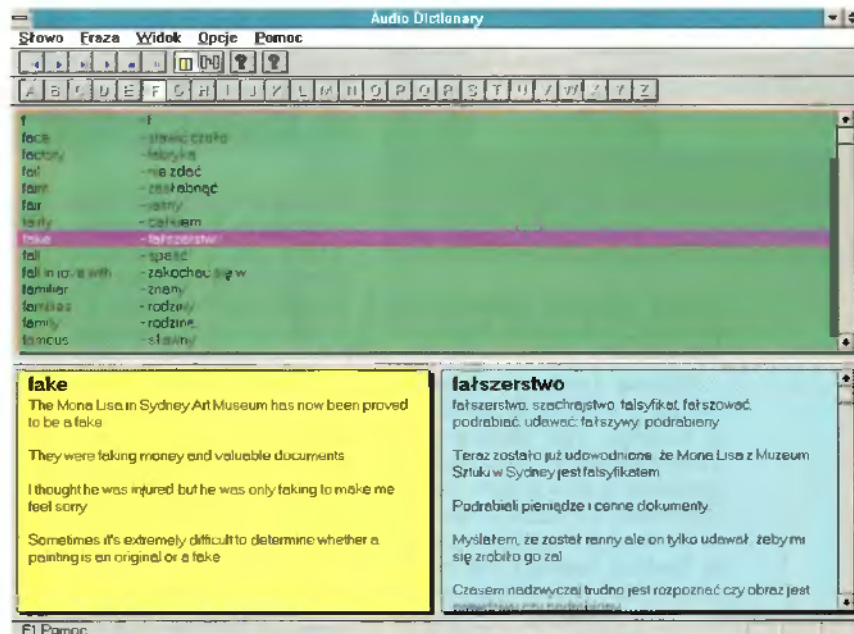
Audio Dictionary

Słowo Fraza Widok Opcje Pomoc

A B C D E F G H I J K L M N O P Q R S T U V W X Y Z

| | |
|---|---|
| f | - f |
| face | - stawić czoło |
| factory | - fabryka |
| fail | - nie zdać |
| faint | - zasłabnąć |
| fair | - jasny |
| fairly | - całkiem |
| fake | - fałszerstwo |
| fall | - spaść |
| fall in love with | - zakochać się w |
| familiar | - znany |
| families | - rodziny |
| family | - rodzina |
| famous | - sławny |

fake
The Mona Lisa in Sydney Art Museum has now been proved to be a fake

They were faking money and valuable documents

I thought he was injured but he was only faking to make me feel sorry

Sometimes it's extremely difficult to determine whether a painting is an original or a fake

fałszerstwo
fałszerstwo, szachrajstwo, falsyfikat, fałszować, podrabiać, udawać, fałszywy, podrabiany

Teraz zostało już udowodnione, że Mona Lisa z Muzeum Sztuki w Sydney jest falsyfikatem

Podrabiali pieniądze i cenne dokumenty

Myślałem, że został ranny ale on tylko udawał, żeby mi się zrobiło go żal

Czasem nadzwyczaj trudno jest rozpoznać czy obraz jest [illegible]

F1 Pomoc